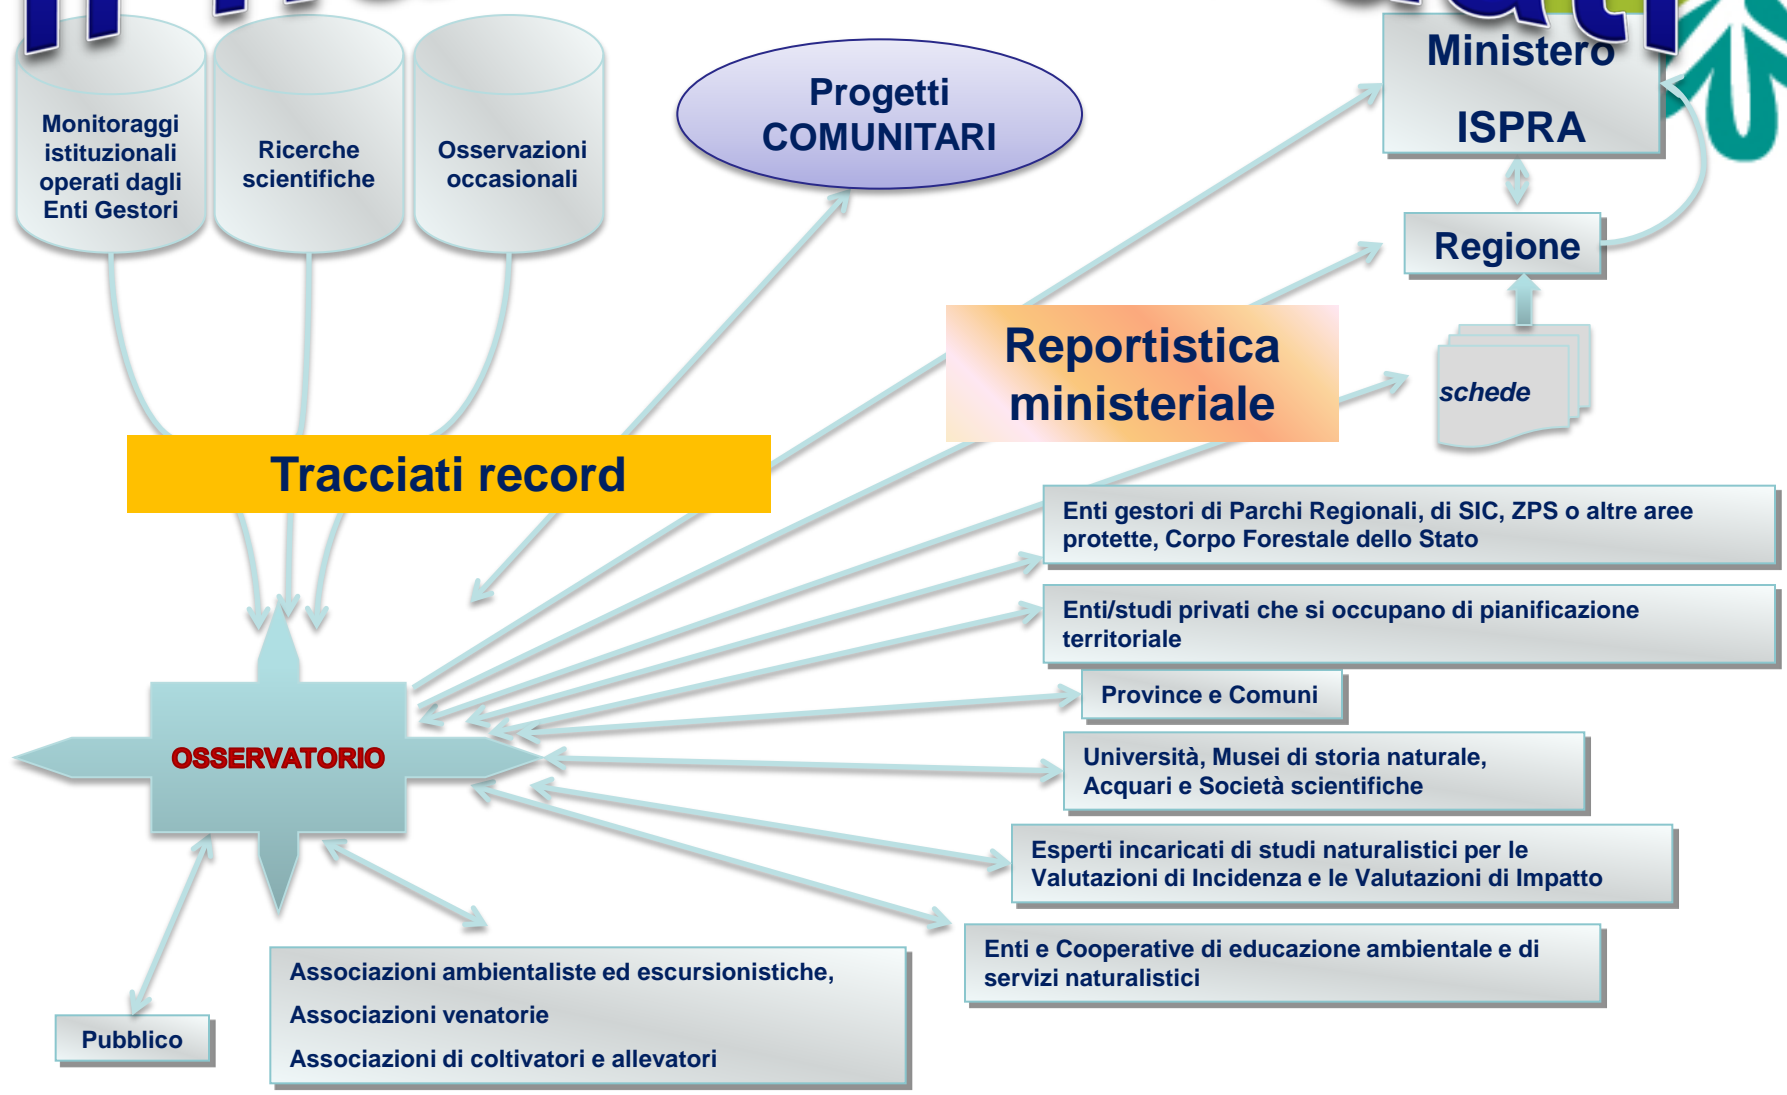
Monitoraggi istituzionali operati dagli Enti Gestori

Ricerche scientifiche

Osservazioni occasionali

Progetti COMUNITARI

Ministero

ISPRA

Regione

Reportistica ministeriale

schede

Tracciati record

Enti gestori di Parchi Regionali, di SIC, ZPS o altre aree protette, Corpo Forestale dello Stato

Enti/studi privati che si occupano di pianificazione territoriale

Province e Comuni

OSSERVATORIO

Università, Musei di storia naturale, Acquari e Società scientifiche

Esperti incaricati di studi naturalistici per le Valutazioni di Incidenza e le Valutazioni di Impatto

Enti e Cooperative di educazione ambientale e di servizi naturalistici

Associazioni ambientaliste ed escursionistiche,

Associazioni venatorie

Associazioni di coltivatori e allevatori

Pubblico